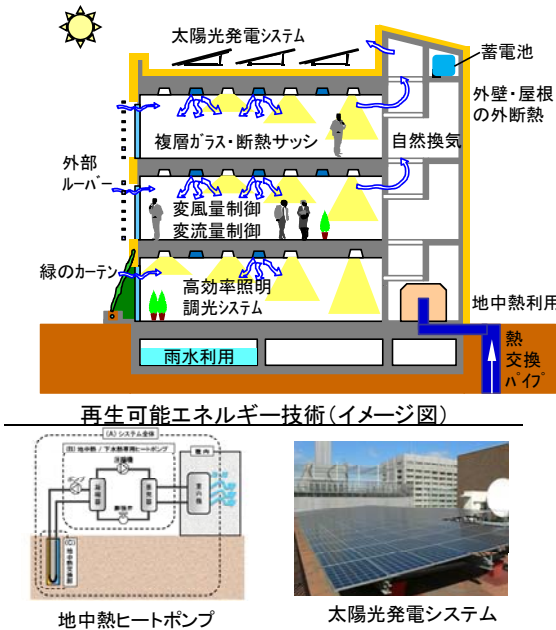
太陽光発電システム

蓄電池

外壁・屋根の外断熱

複層ガラス・断熱サッシ

自然換気

外部ルーバー

変風量制御
変流量制御

緑のカーテン

高効率照明
調光システム

地中熱利用

熱交換パイプ

雨水利用

再生可能エネルギー技術（イメージ図）

(A) システム全体

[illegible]

地中熱ヒートポンプ

太陽光発電システム